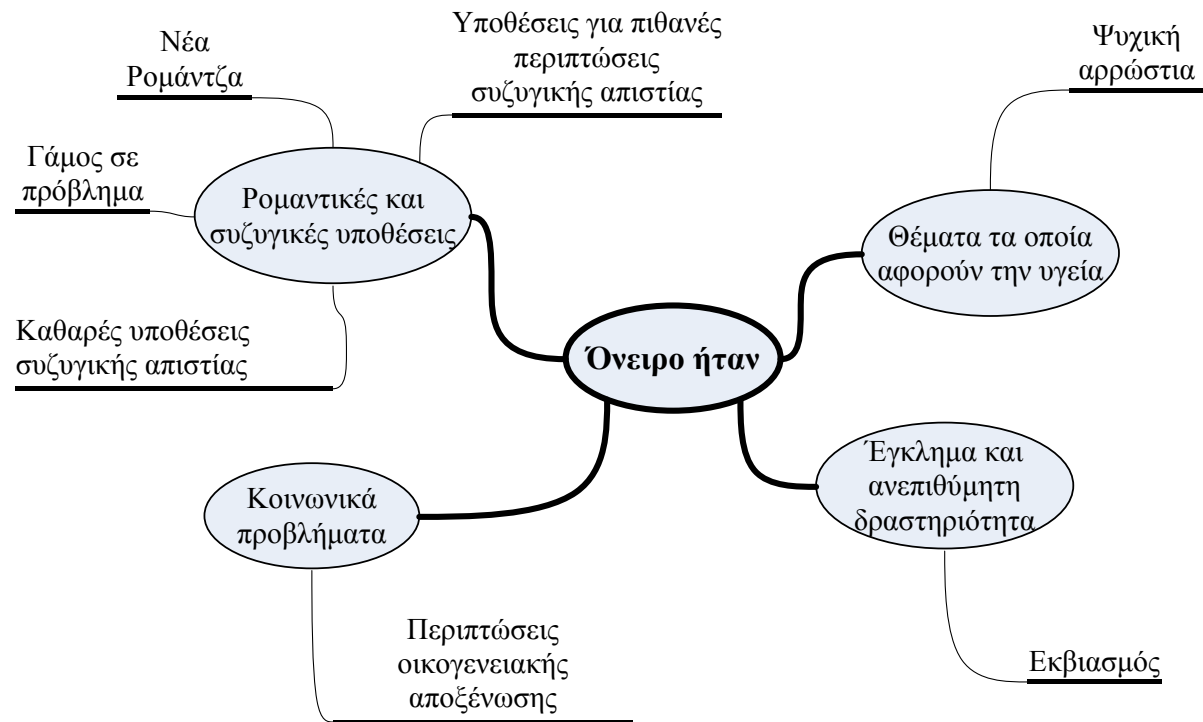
Νέα Ρομάντζα

Υποθέσεις για πιθανές περιπτώσεις συζυγικής απιστίας

Ψυχική αρρώστια

Γάμος σε πρόβλημα

Ρομαντικές και συζυγικές υποθέσεις

Θέματα τα οποία αφορούν την υγεία

Καθαρές υποθέσεις συζυγικής απιστίας

Όνειρο ήταν

Έγκλημα και ανεπιθύμητη δραστηριότητα

Κοινωνικά προβλήματα

Περιπτώσεις οικογενειακής αποξένωσης

Εκβιασμός